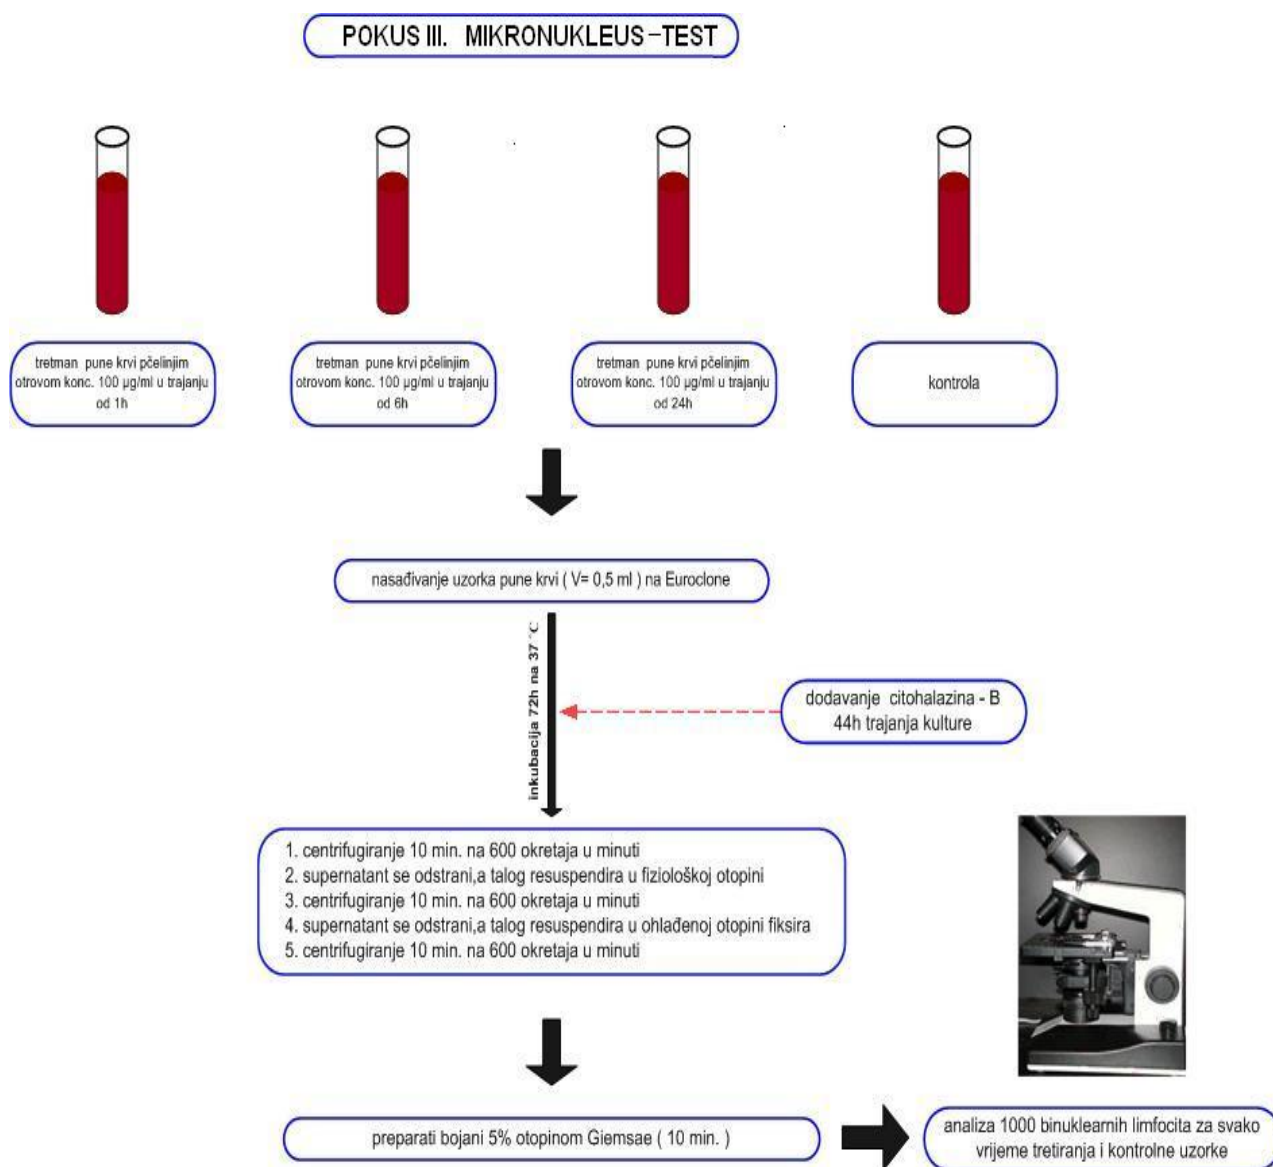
POKUS III. MIKRONUKLEUS-TEST

tretman pune krvi pčelinjim otrovom konc. 100 µg/ml u trajanju od 1h

tretman pune krvi pčelinjim otrovom konc. 100 µg/ml u trajanju od 6h

tretman pune krvi pčelinjim otrovom konc. 100 µg/ml u trajanju od 24h

kontrola

nasađivanje uzorka pune krvi ( V= 0,5 ml ) na Euroclone

inkubacija 72h na 37 °C

dodavanje citohalazina - B 44h trajanja kulture

1. centrifugiranje 10 min. na 600 okretaja u minuti
2. supernatant se odstrani,a talog resuspendira u fiziološkoj otopini
3. centrifugiranje 10 min. na 600 okretaja u minuti
4. supernatant se odstrani,a talog resuspendira u ohlađenoj otopini fiksira
5. centrifugiranje 10 min. na 600 okretaja u minuti

preparati bojani 5% otopinom Giemsae ( 10 min. )

analiza 1000 binuklearnih limfocita za svako vrijeme tretiranja i kontrolne uzorke